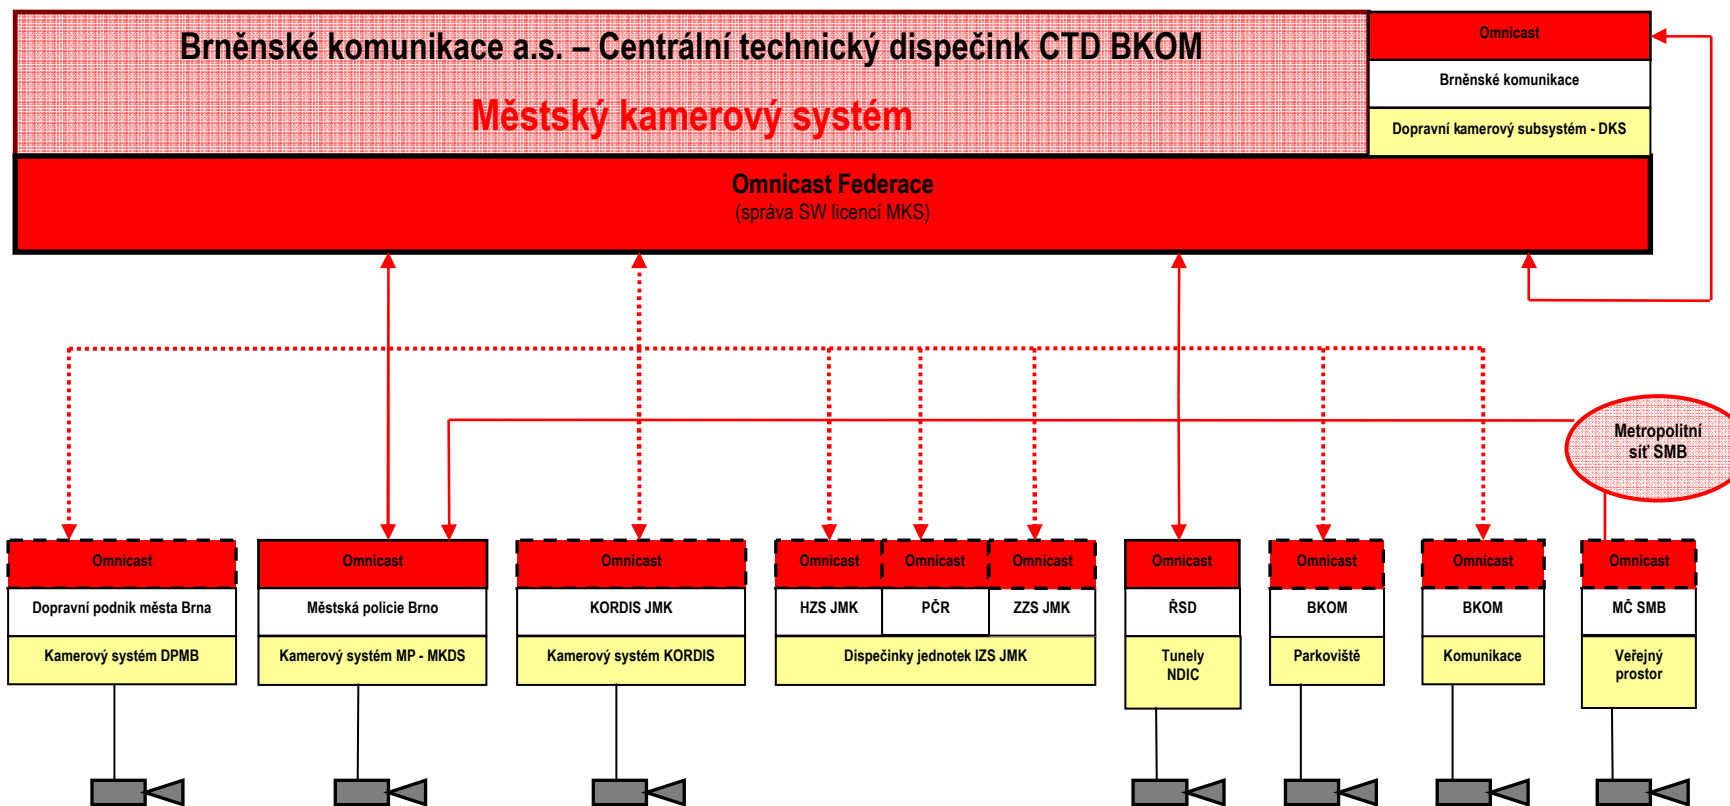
Brněnské komunikace a.s. – Centrální technický dispečink CTD BKOM

Městský kamerový systém

Omnicast

Brněnské komunikace

Dopravní kamerový subsystém - DKS

Omnicast Federace
(správa SW licencí MKS)

Metropolitní síť SMB

Omnicast
Dopravní podnik města Brna
Kamerový systém DPMB

Omnicast
Městská policie Brno
Kamerový systém MP - MKDS

Omnicast
KORDIS JMK
Kamerový systém KORDIS

Omnicast
HZS JMK

Omnicast
PČR

Omnicast
ZZS JMK

Dispečinky jednotek IZS JMK

Omnicast
ŘSD
Tunely NDIC

Omnicast
BKOM
Parkoviště

Omnicast
BKOM
Komunikace

Omnicast
MČ SMB
Veřejný prostor